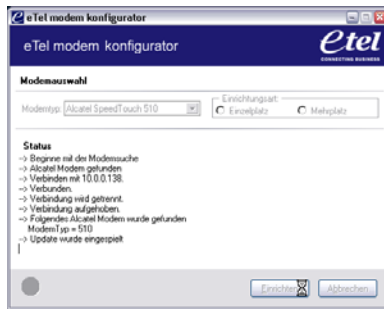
eTel modem konfigurator

eTel modem konfigurator

etel
CONNECTING BUSINESS

Modemauswahl

Modemtyp: Alcatel SpeedTouch 510

Einrichtungsart:
Einzelplatz
Mehrplatz

Status
--> Beginne mit der Modemsuche
--> Alcatel Modem gefunden
--> Verbinden mit 10.0.0.138.
--> Verbunden.
--> Verbindung wird getrennt.
--> Verbindung aufgehoben.
--> Folgendes Alcatel Modem wurde gefunden
ModemTyp = 510
--> Update wurde eingespielt

Einrichten
Abbrechen